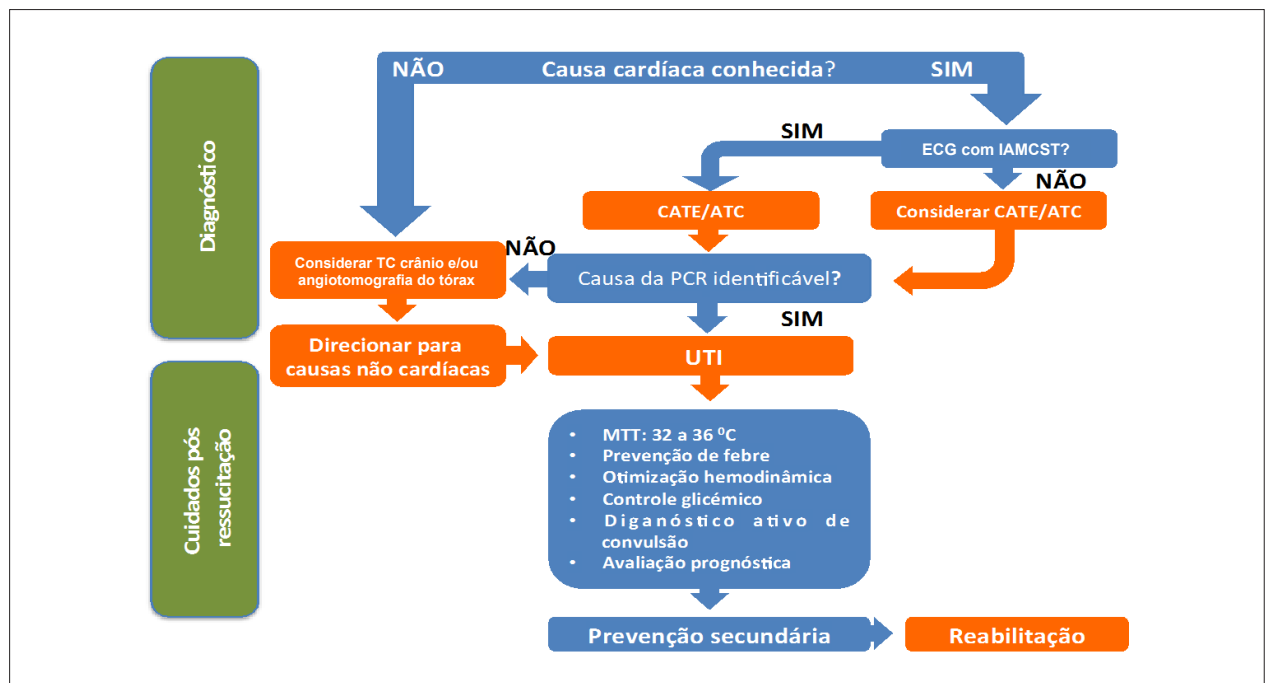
Diagnóstico

NÃO Causa cardíaca conhecida? SIM

SIM

ECG com IAMCST?

NÃO

CATE/ATC

Considerar CATE/ATC

NÃO

Considerar TC crânio e/ou angiotomografia do tórax

Causa da PCR identificável?

SIM

Direcionar para causas não cardíacas

UTI

Cuidados pós ressucitação

- MTT: 32 a 36 $^{0}$C
- Prevenção de febre
- Otimização hemodinâmica
- Controle glicémico
- Diganóstico ativo de convulsão
- Avaliação prognóstica

Prevenção secundária

Reabilitação